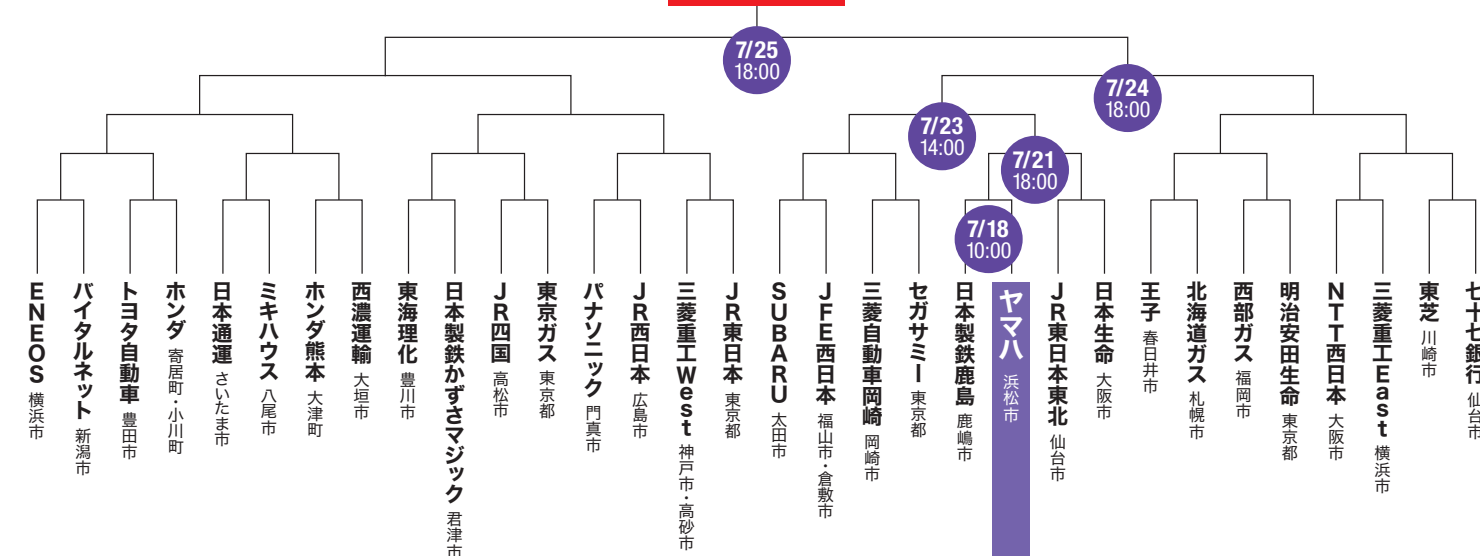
7/25
18:00

7/24
18:00

7/23
14:00

7/21
18:00

7/18
10:00

ENEOS 横浜市
バイタルネット 新潟市
トヨタ自動車 豊田市
ホンダ 寄居町・小川町
日本通運 さいたま市
ミキハウス 八尾市
ホンダ熊本 大津町
西濃運輸 大垣市
東海理化 豊川市
日本製鉄かずさマジック 君津市
JR四国 高松市
東京ガス 東京都
パナソニック 門真市
JR西日本 広島市
三菱重工West 神戸市・高砂市
JR東日本 東京都
SUBARU 太田市
JFE西日本 福山市・倉敷市
三菱自動車岡崎 岡崎市
セガサミー 東京都
日本製鉄鹿島 鹿嶋市
ヤマハ 浜松市
JR東日本東北 仙台市
日本生命 大阪市
王子 春日井市
北海道ガス 札幌市
西部ガス 福岡市
明治安田生命 東京都
NTT西日本 大阪市
三菱重工East 横浜市
東芝 川崎市
七十七銀行 仙台市